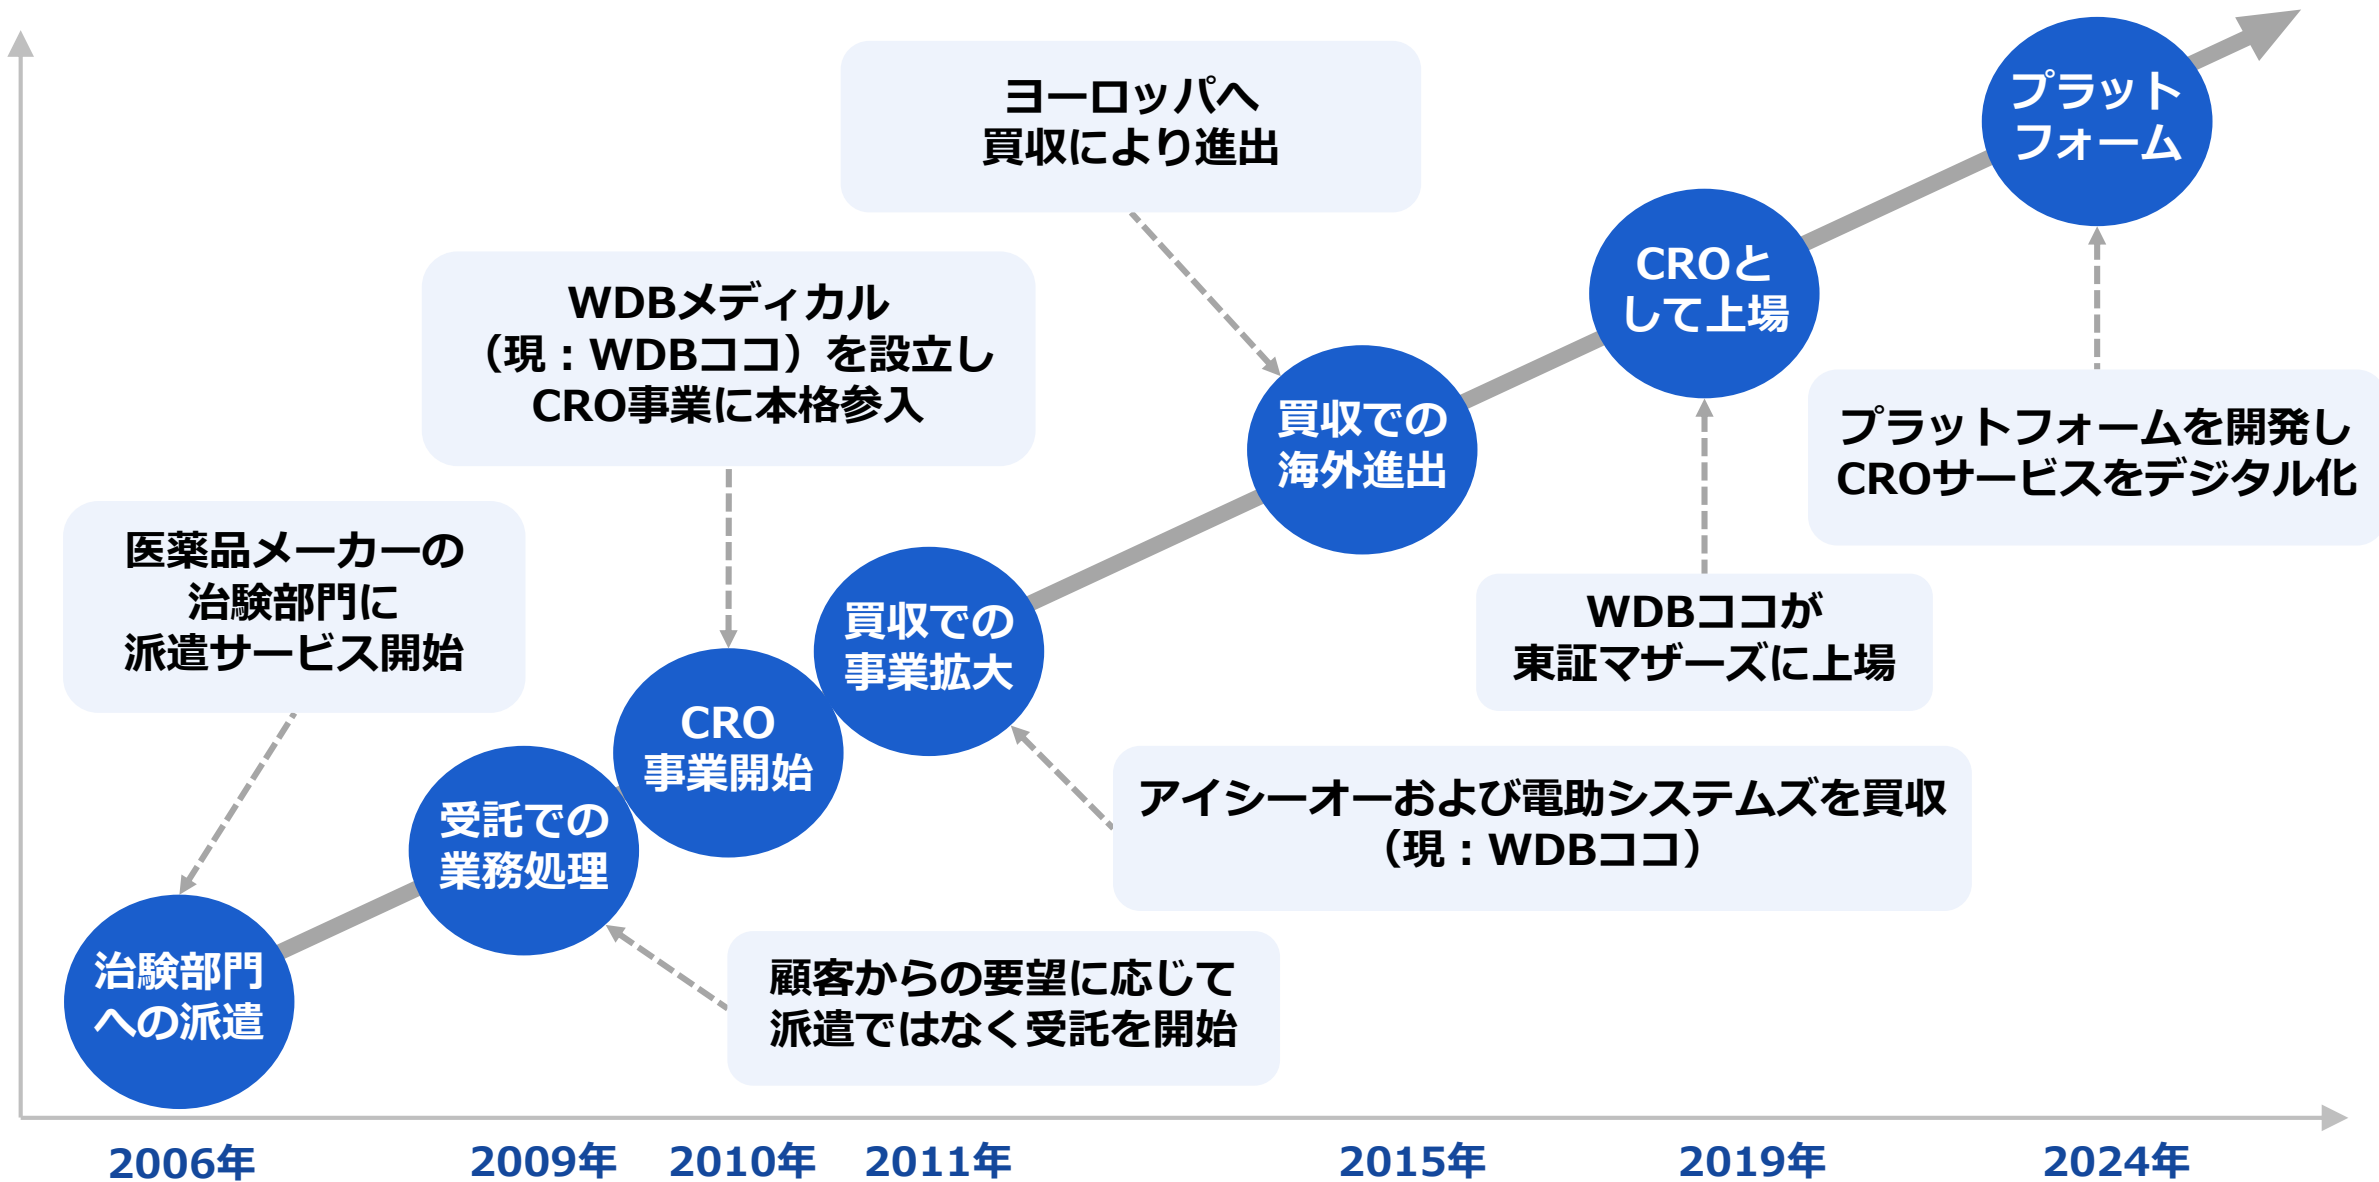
ヨーロッパへ
買収により進出

プラット
フォーム

WDBメディカル
（現：WDBココ）を設立し
CRO事業に本格参入

CROと
して上場

買収での
海外進出

プラットフォームを開発し
CROサービスをデジタル化

医薬品メーカーの
治験部門に
派遣サービス開始

買収での
事業拡大

WDBココが
東証マザーズに上場

CRO
事業開始

受託での
業務処理

アイシーオーおよび電助システムズを買収
（現：WDBココ）

治験部門
への派遣

顧客からの要望に応じて
派遣ではなく受託を開始

2006年
2009年
2010年
2011年
2015年
2019年
2024年